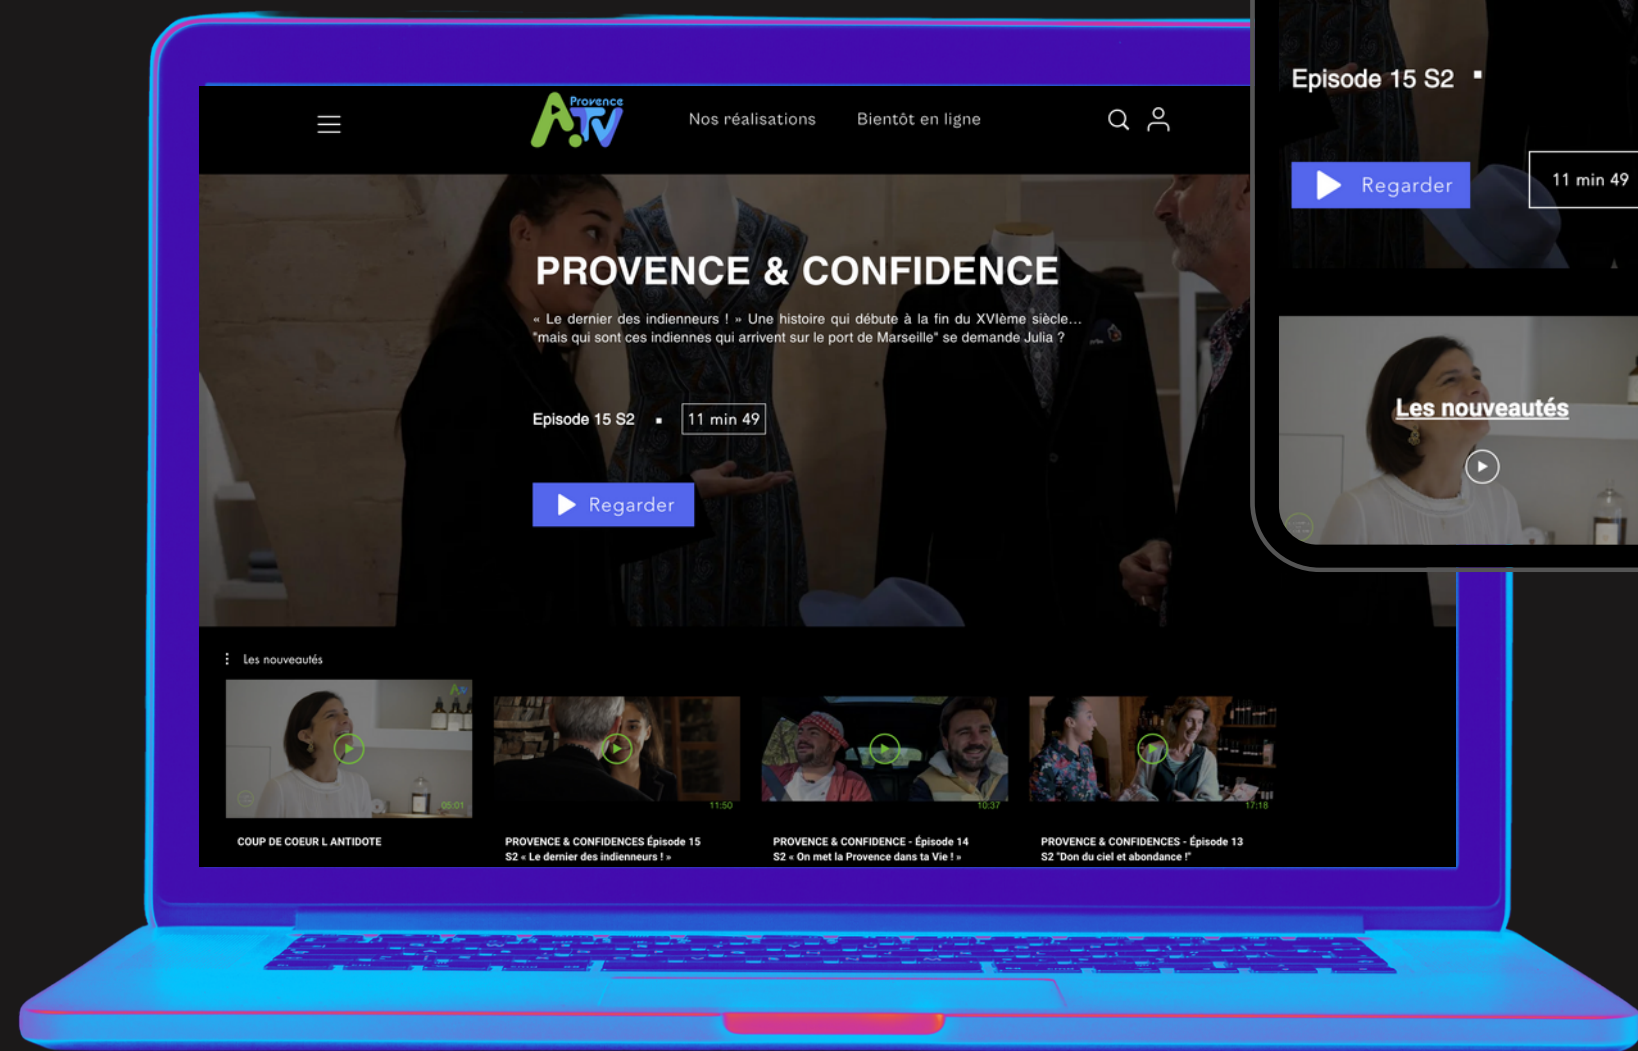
Provence ATV

Nos réalisations

Bientôt en ligne

PROVENCE & CONFIDENCE

« Le dernier des indienneurs ! » Une histoire qui débute à la fin du XVIème siècle... "mais qui sont ces indiennes qui arrivent sur le port de Marseille" se demande Julia ?

Episode 15 S2 ▪ 11 min 49

Regarder

Les nouveautés

05:01

COUP DE COEUR L ANTIDOTE

11:50

PROVENCE & CONFIDENCES Épisode 15 S2 « Le dernier des indienneurs ! »

10:37

PROVENCE & CONFIDENCE - Épisode 14 S2 « On met la Provence dans ta Vie ! »

17:18

PROVENCE & CONFIDENCES - Épisode 13 S2 "Don du ciel et abondance !"

Episode 15 S2 ▪

Regarder

11 min 49

Les nouveautés